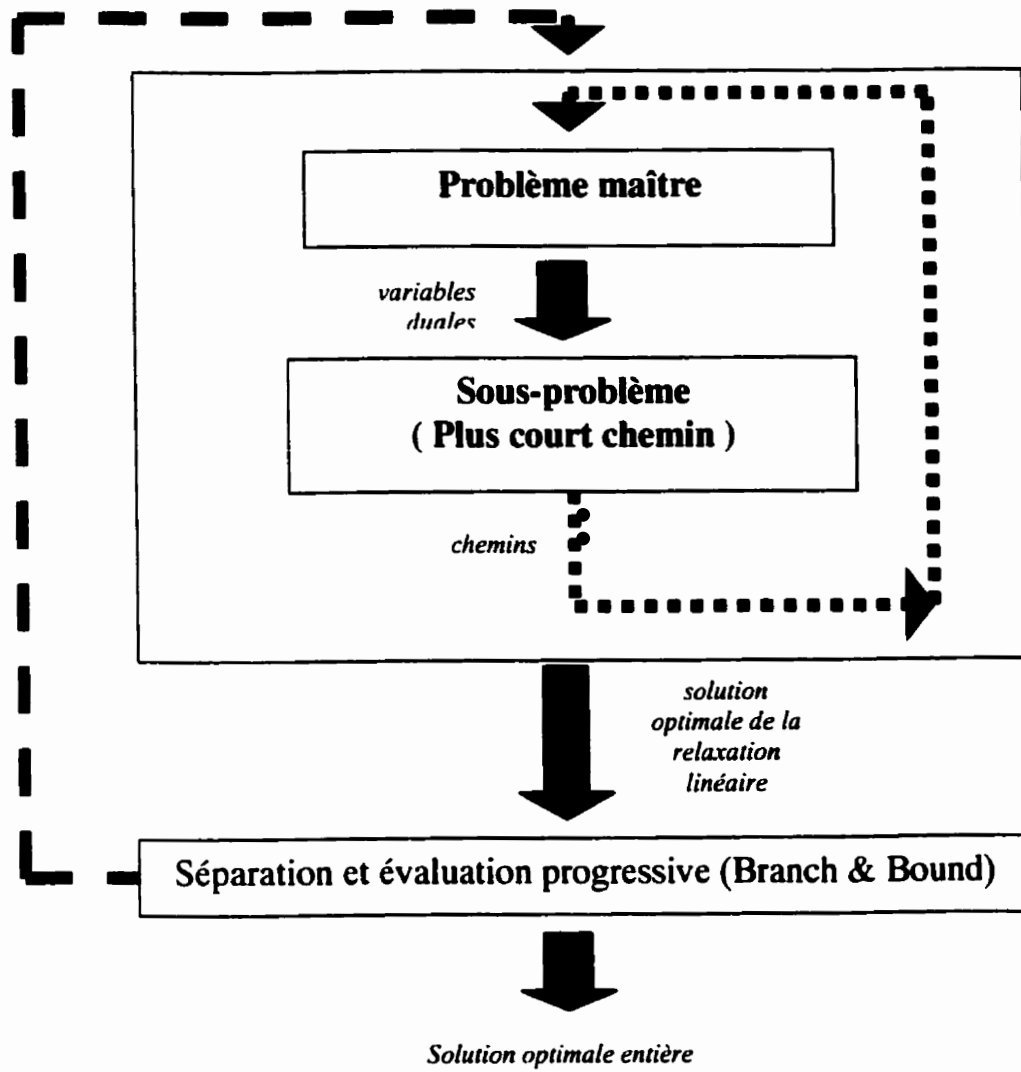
Problème maître

variables duales

Sous-problème
( Plus court chemin )

chemins

solution optimale de la relaxation linéaire

Séparation et évaluation progressive (Branch & Bound)

Solution optimale entière